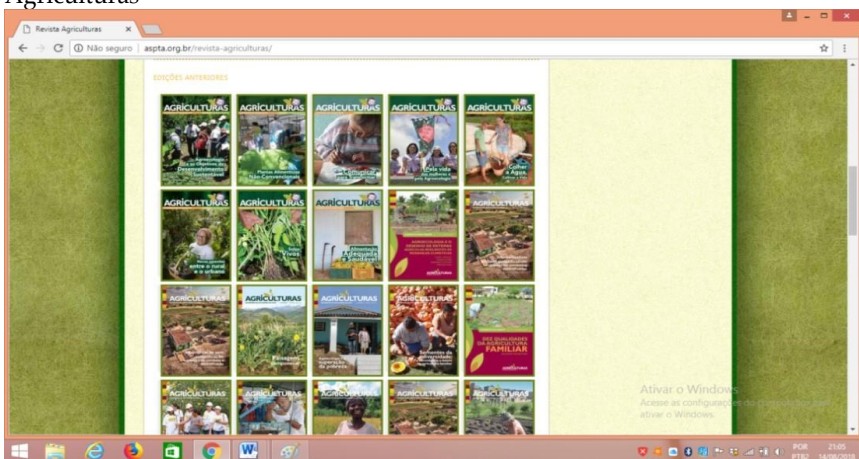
Agriculturas

Revista Agriculturas

Não seguro | aspta.org.br/revista-agriculturas/

EDIÇÕES ANTERIORES

AGRICULTURAS
AGRICULTURAS
AGRICULTURAS
AGRICULTURAS
AGRICULTURAS

Plantas Alimentícias Não Convencionais

Colher a Água

AGRICULTURAS
AGRICULTURAS
AGRICULTURAS

entre o rural e o urbano

Sementes Vivas

Alimentação Adequada e Saudável

AGRICULTURAS
AGRICULTURAS
AGRICULTURAS

Paisagens

FAMILIAR

AGRICULTURAS

Ativar o Windows
Acesse as configurações do computador para ativar o Windows.

POR PTB2 21:05 14/08/2018